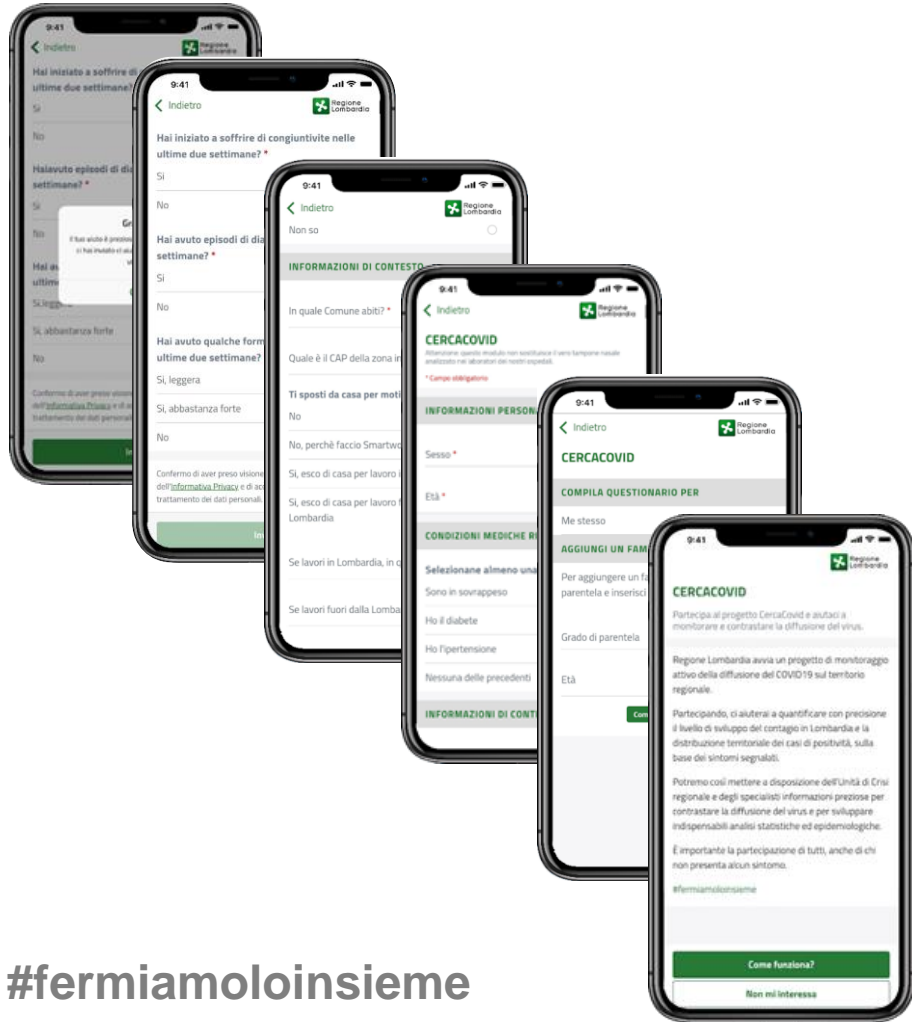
9:41
Indietro
Regione Lombardia
Hai iniziato a soffrire di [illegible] ultime due settimane?
Sì
No
Haiavuto episodi di dia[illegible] settimane? *
Sì
No
Gr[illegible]
Hai av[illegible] ultim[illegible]
Sì, leggera
Sì, abbastanza forte
No
Conferma di aver preso visio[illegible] dell'Informativa Privacy e di a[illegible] trattamento dei dati personal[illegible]
In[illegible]

9:41
Indietro
Regione Lombardia
Hai iniziato a soffrire di congiuntivite nelle ultime due settimane? *
Sì
No
Hai avuto episodi di dia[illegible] settimane? *
Sì
No
Hai avuto qualche form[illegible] ultime due settimane?
Sì, leggera
Sì, abbastanza forte
No
Confermo di aver preso visione dell'Informativa Privacy e di acc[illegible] trattamento dei dati personali.
In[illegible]

9:41
Indietro
Regione Lombardia
Non so
INFORMAZIONI DI CONTESTO
In quale Comune abiti? *
Quale è il CAP della zona in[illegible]
Ti sposti da casa per moti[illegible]
No
No, perchè faccio Smartwo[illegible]
Sì, esco di casa per lavoro i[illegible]
Sì, esco di casa per lavoro f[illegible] Lombardia
Se lavori in Lombardia, in q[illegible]
Se lavori fuori dalla Lomba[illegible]

9:41
Indietro
Regione Lombardia
CERCACOVID
Attenzione: questo modulo non sostituisce il vero tampone nasale analizzato nei laboratori dei nostri ospedali.
* Campo obbligatorio
INFORMAZIONI PERSON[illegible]
Sesso *
Età *
CONDIZIONI MEDICHE R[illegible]
Selezionane almeno una
Sono in sovrappeso
Ho il diabete
Ho l'ipertensione
Nessuna delle precedenti
INFORMAZIONI DI CONT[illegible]

9:41
Indietro
Regione Lombardia
CERCACOVID
COMPILA QUESTIONARIO PER
Me stesso
AGGIUNGI UN FAM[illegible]
Per aggiungere un fa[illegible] parentela e inserisci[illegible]
Grado di parentela
Età
Con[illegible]

9:41
Regione Lombardia
CERCACOVID
Partecipa al progetto CercaCovid e aiutaci a monitorare e contrastare la diffusione del virus.
Regione Lombardia avvia un progetto di monitoraggio attivo della diffusione del COVID19 sul territorio regionale.
Partecipando, ci aiuterai a quantificare con precisione il livello di sviluppo del contagio in Lombardia e la distribuzione territoriale dei casi di positività, sulla base dei sintomi segnalati.
Potremo così mettere a disposizione dell'Unità di Crisi regionale e degli specialisti informazioni preziose per contrastare la diffusione del virus e per sviluppare indispensabili analisi statistiche ed epidemiologiche.
È importante la partecipazione di tutti, anche di chi non presenta alcun sintomo.
#fermiamoloinsieme
Come funziona?
Non mi interessa

#fermiamoloinsieme